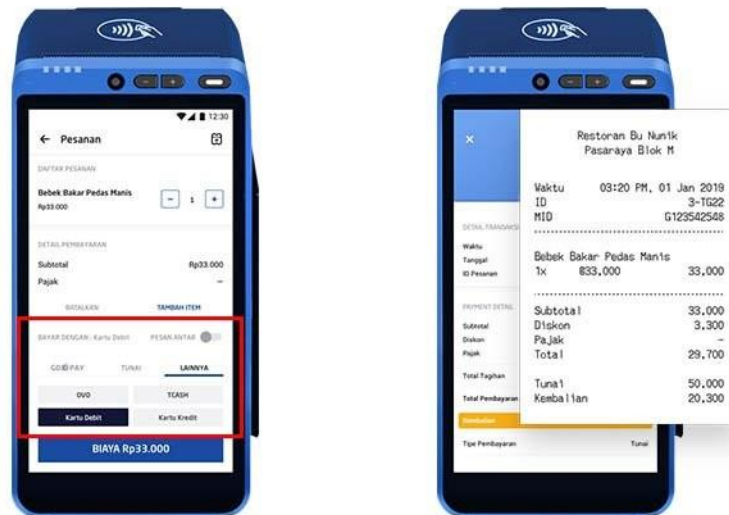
12:30

← Pesanan

DAFTAR PESANAN

Bebek Bakar Pedas Manis
Rp33.000

− 1 +

DETAIL PEMBAYARAN

Subtotal Rp33.000
Pajak −

BATALKAN TAMBAH ITEM

BAYAR DENGAN : Kartu Debit PESAN ANTAR

GOPAY TUNAI LAINNYA

OVO TCASH

Kartu Debit Kartu Kredit

BIAYA Rp33.000

×

DETAIL TRANSAKSI
Waktu
Tanggal
ID Pesanan

PAYMENT DETAIL
Subtotal
Diskon
Pajak

Total Tagihan

Total Pembayaran

Kembalian

Tipe Pembayaran Tunai

Restoran Bu Nunik
Pasaraya Blok M

Waktu 03:20 PM, 01 Jan 2019
ID 3-TG22
MID G123542548

Bebek Bakar Pedas Manis
1x 833.000 33.000

Subtotal 33.000
Diskon 3.300
Pajak -
Total 29.700

Tunai 50.000
Kembalian 20.300